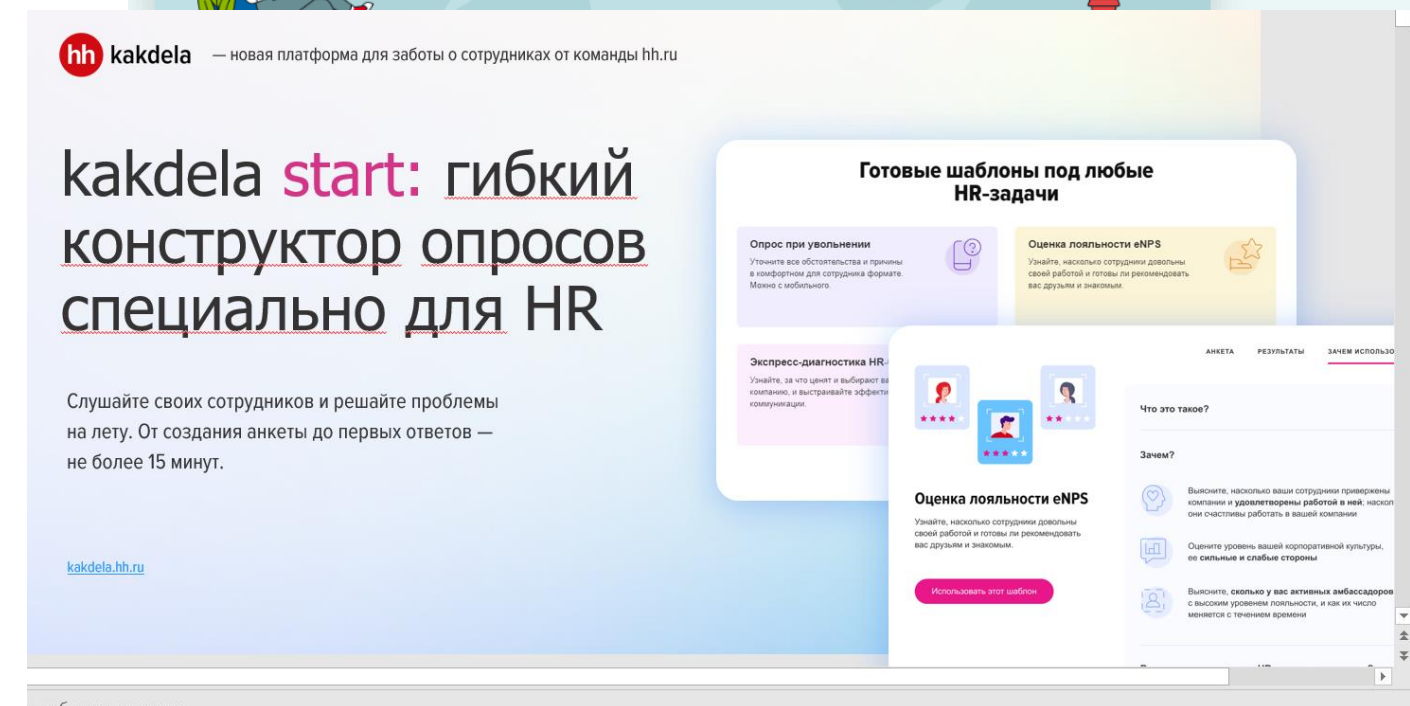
hh kakdela — новая платформа для заботы о сотрудниках от команды hh.ru

kakdela start: гибкий конструктор опросов специально для HR

Слушайте своих сотрудников и решайте проблемы на лету. От создания анкеты до первых ответов — не более 15 минут.

kakdela.hh.ru

Готовые шаблоны под любые HR-задачи

Опрос при увольнении
Уточните все обстоятельства и причины в комфортном для сотрудника формате. Можно с мобильного.

Оценка лояльности eNPS
Узнайте, насколько сотрудники довольны своей работой и готовы ли рекомендовать вас друзьям и знакомым.

Экспресс-диагностика HR-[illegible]
Узнайте, за что ценят и выбирают ва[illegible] компанию, и выстраивайте эффекти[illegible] коммуникации.

АНКЕТА РЕЗУЛЬТАТЫ ЗАЧЕМ ИСПОЛЬЗО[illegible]

Оценка лояльности eNPS
Узнайте, насколько сотрудники довольны своей работой и готовы ли рекомендовать вас друзьям и знакомым.

Использовать этот шаблон

Что это такое?

Зачем?

Выясните, насколько ваши сотрудники привержены компании и удовлетворены работой в ней, наскол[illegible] они счастливы работать в вашей компании

Оцените уровень вашей корпоративной культуры, ее сильные и слабые стороны

Выясните, сколько у вас активных амбассадоров с высоким уровнем лояльности, и как их число меняется с течением времени